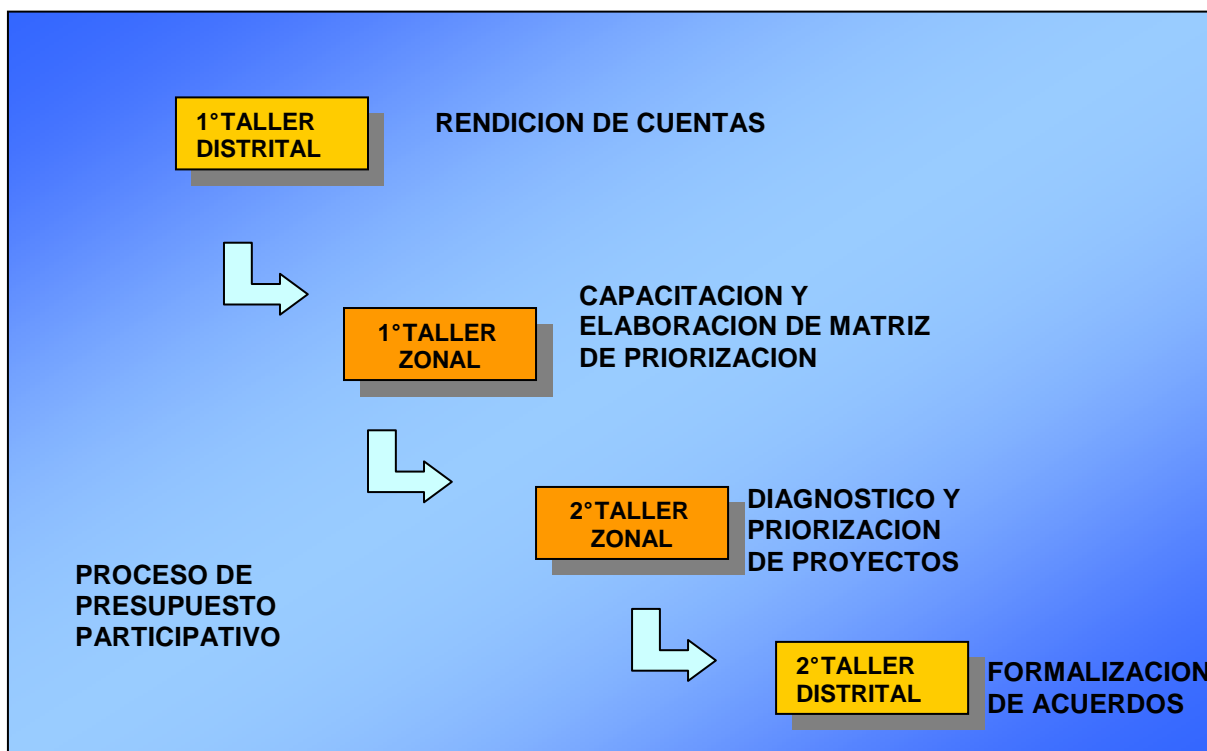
1°TALLER DISTRITAL

RENDICION DE CUENTAS

1°TALLER ZONAL

CAPACITACION Y ELABORACION DE MATRIZ DE PRIORIZACION

2°TALLER ZONAL

DIAGNOSTICO Y PRIORIZACION DE PROYECTOS

PROCESO DE PRESUPUESTO PARTICIPATIVO

2°TALLER DISTRITAL

FORMALIZACION DE ACUERDOS